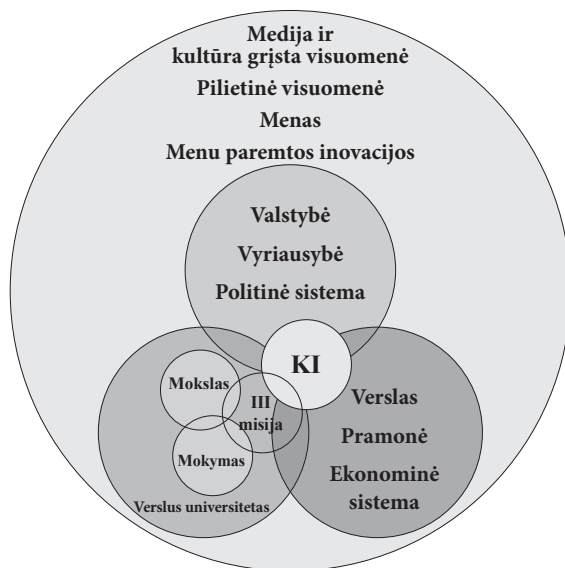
Medija ir kultūra grįsta visuomenė
Pilietinė visuomenė
Menas
Menu paremtos inovacijos

Valstybė
Vyriausybė
Politinė sistema

KI

Mokslas
III misija
Mokymas
Verslus universitetas

Verslas
Pramonė
Ekonominė sistema